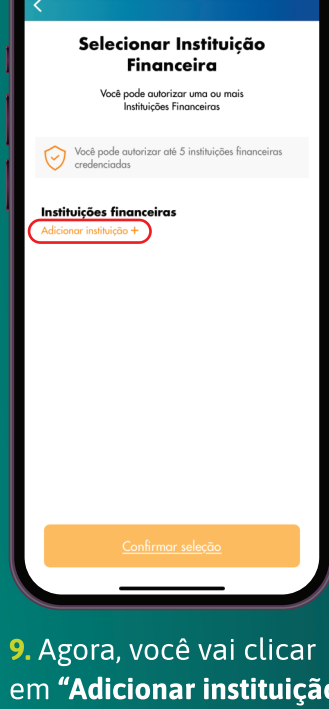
Selecionar Instituição Financeira

Você pode autorizar uma ou mais Instituições Financeiras

Você pode autorizar até 5 instituições financeiras credenciadas

Instituições financeiras

Adicionar instituição +

Confirmar seleção

9. Agora, você vai clicar em "Adicionar instituiçã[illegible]